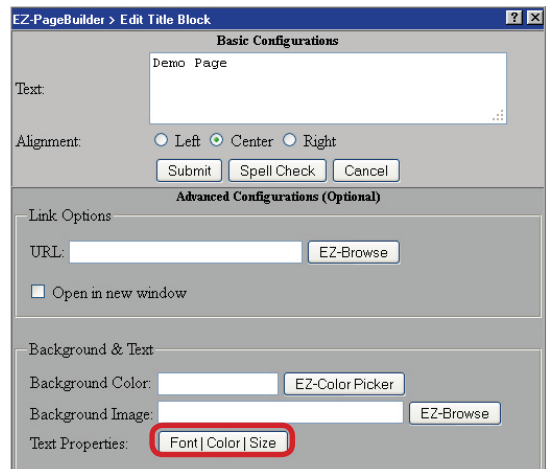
EZ-PageBuilder > Edit Title Block

? X

Basic Configurations

Text:

Demo Page

Alignment: Left Center Right

Submit Spell Check Cancel

Advanced Configurations (Optional)

Link Options

URL: EZ-Browse

Open in new window

Background & Text

Background Color: EZ-Color Picker

Background Image: EZ-Browse

Text Properties: Font | Color | Size